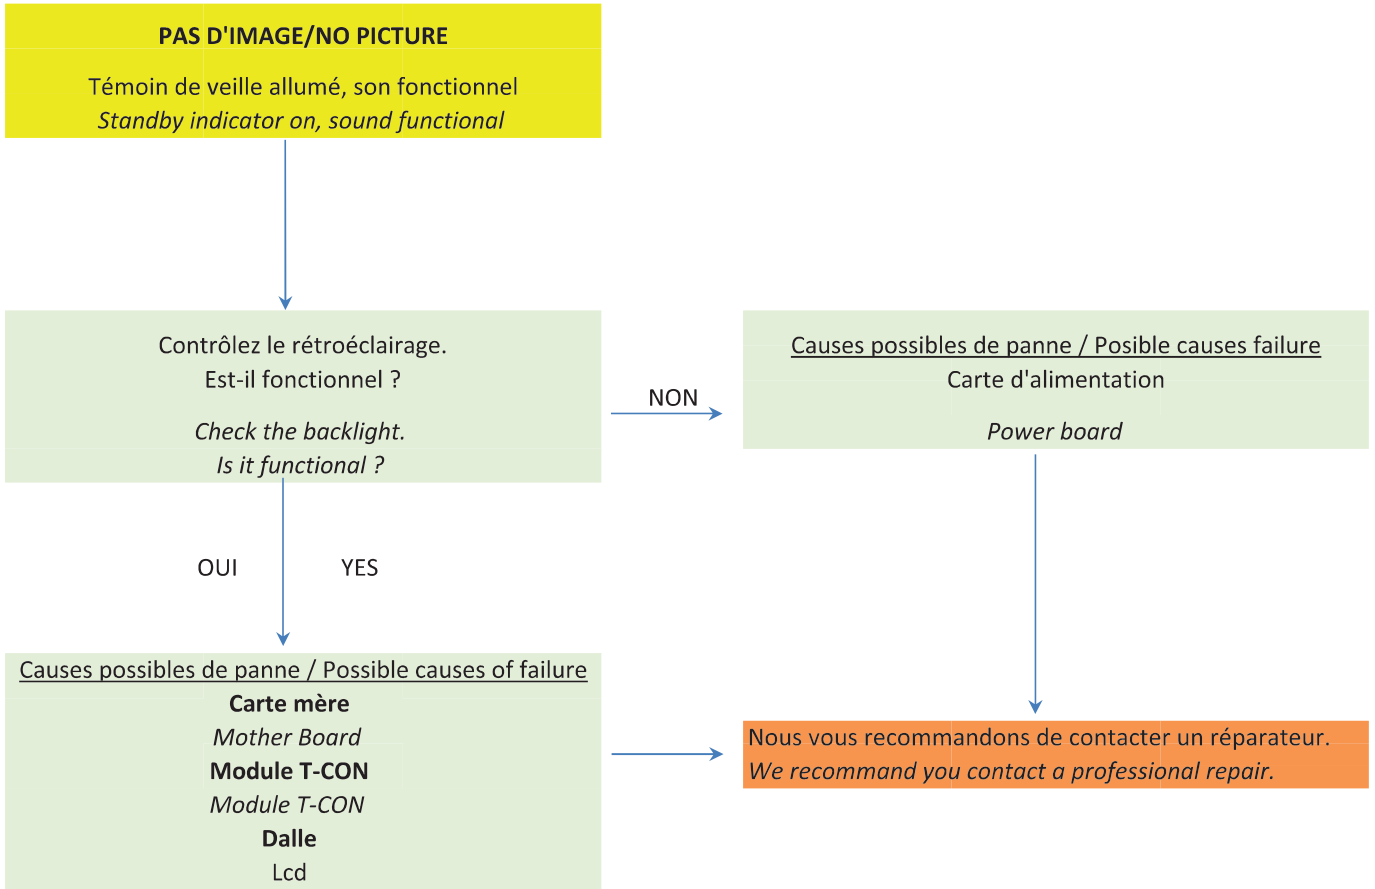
PAS D'IMAGE/NO PICTURE

Témoin de veille allumé, son fonctionnel
Standby indicator on, sound functional

Contrôlez le rétroéclairage.
Est-il fonctionnel ?

Check the backlight.
Is it functional ?

NON

Causes possibles de panne / Posible causes failure
Carte d'alimentation

Power board

OUI YES

Causes possibles de panne / Possible causes of failure
Carte mère
Mother Board
Module T-CON
Module T-CON
Dalle
Lcd

Nous vous recommandons de contacter un réparateur.
We recommand you contact a professional repair.